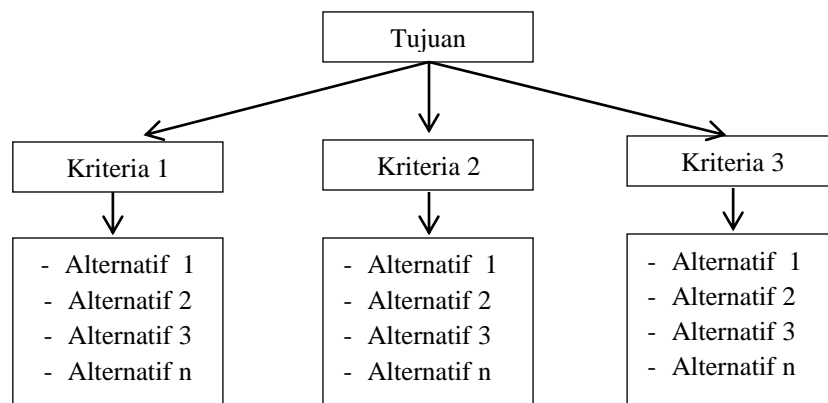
Tujuan

Kriteria 1

- Alternatif 1
- Alternatif 2
- Alternatif 3
- Alternatif n

Kriteria 2

- Alternatif 1
- Alternatif 2
- Alternatif 3
- Alternatif n

Kriteria 3

- Alternatif 1
- Alternatif 2
- Alternatif 3
- Alternatif n